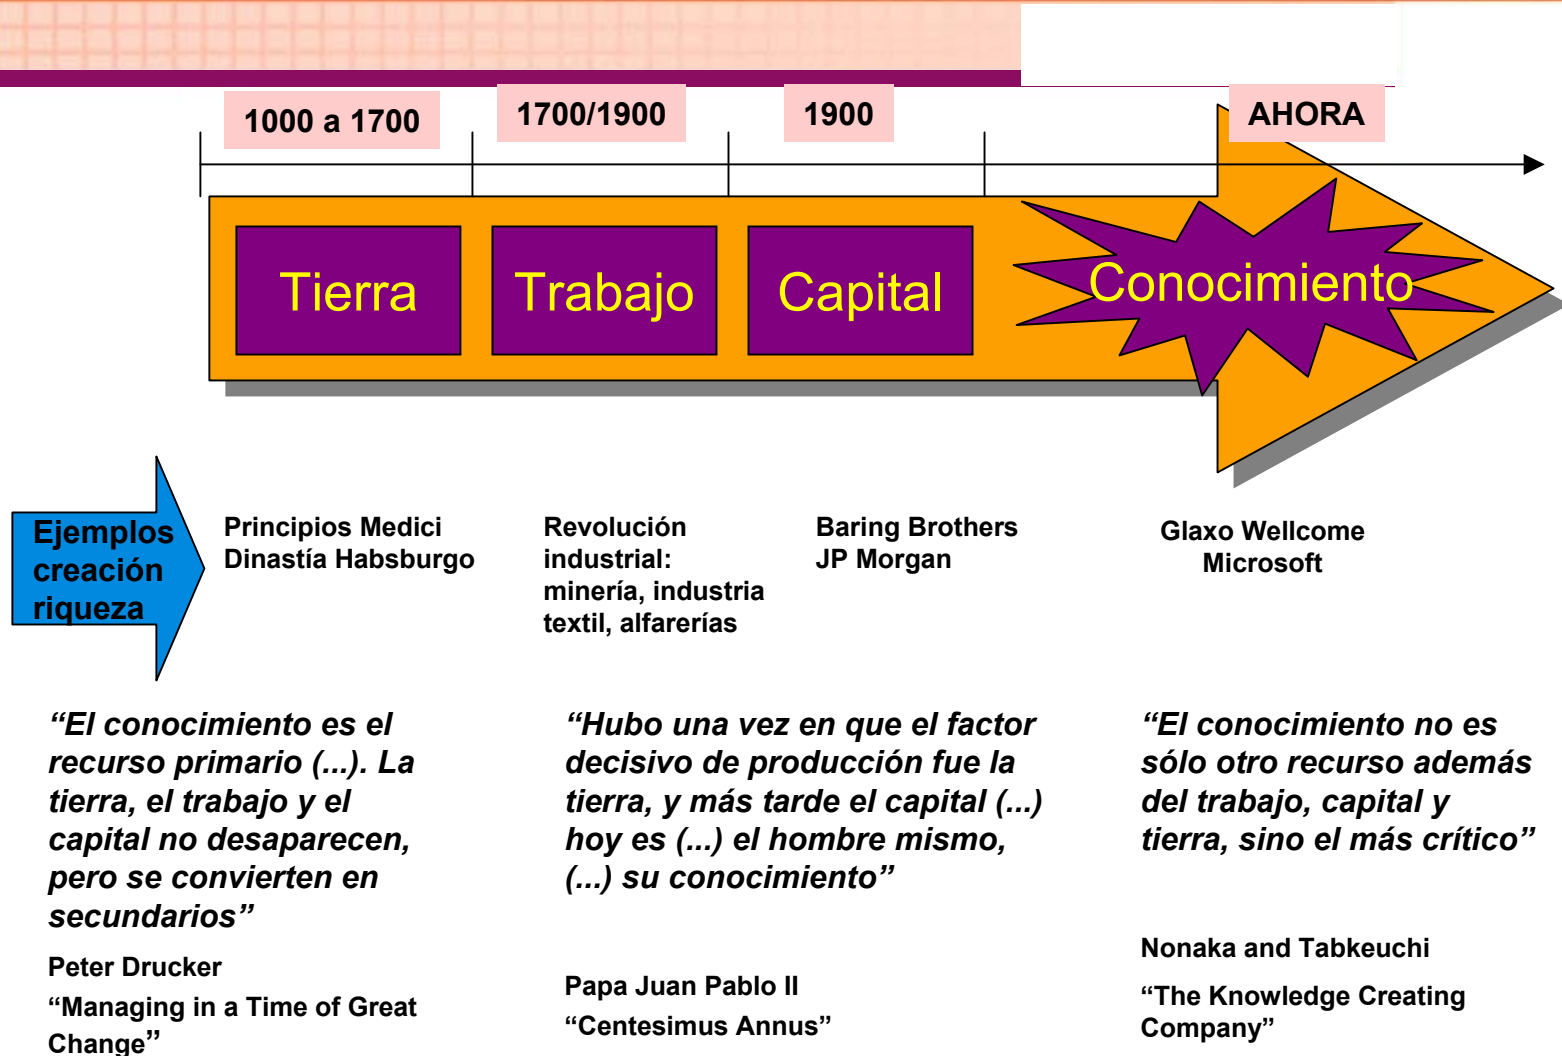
1000 a 1700

1700/1900

1900

AHORA

Tierra

Trabajo

Capital

Conocimiento

Ejemplos creación riqueza

Principios Medici
Dinastía Habsburgo

Revolución industrial: minería, industria textil, alfarerías

Baring Brothers
JP Morgan

Glaxo Wellcome
Microsoft

“El conocimiento es el recurso primario (...). La tierra, el trabajo y el capital no desaparecen, pero se convierten en secundarios”

Peter Drucker

“Managing in a Time of Great Change”

“Hubo una vez en que el factor decisivo de producción fue la tierra, y más tarde el capital (...) hoy es (...) el hombre mismo, (...) su conocimiento”

Papa Juan Pablo II

“Centesimus Annus”

“El conocimiento no es sólo otro recurso además del trabajo, capital y tierra, sino el más crítico”

Nonaka and Tabkeuchi

“The Knowledge Creating Company”